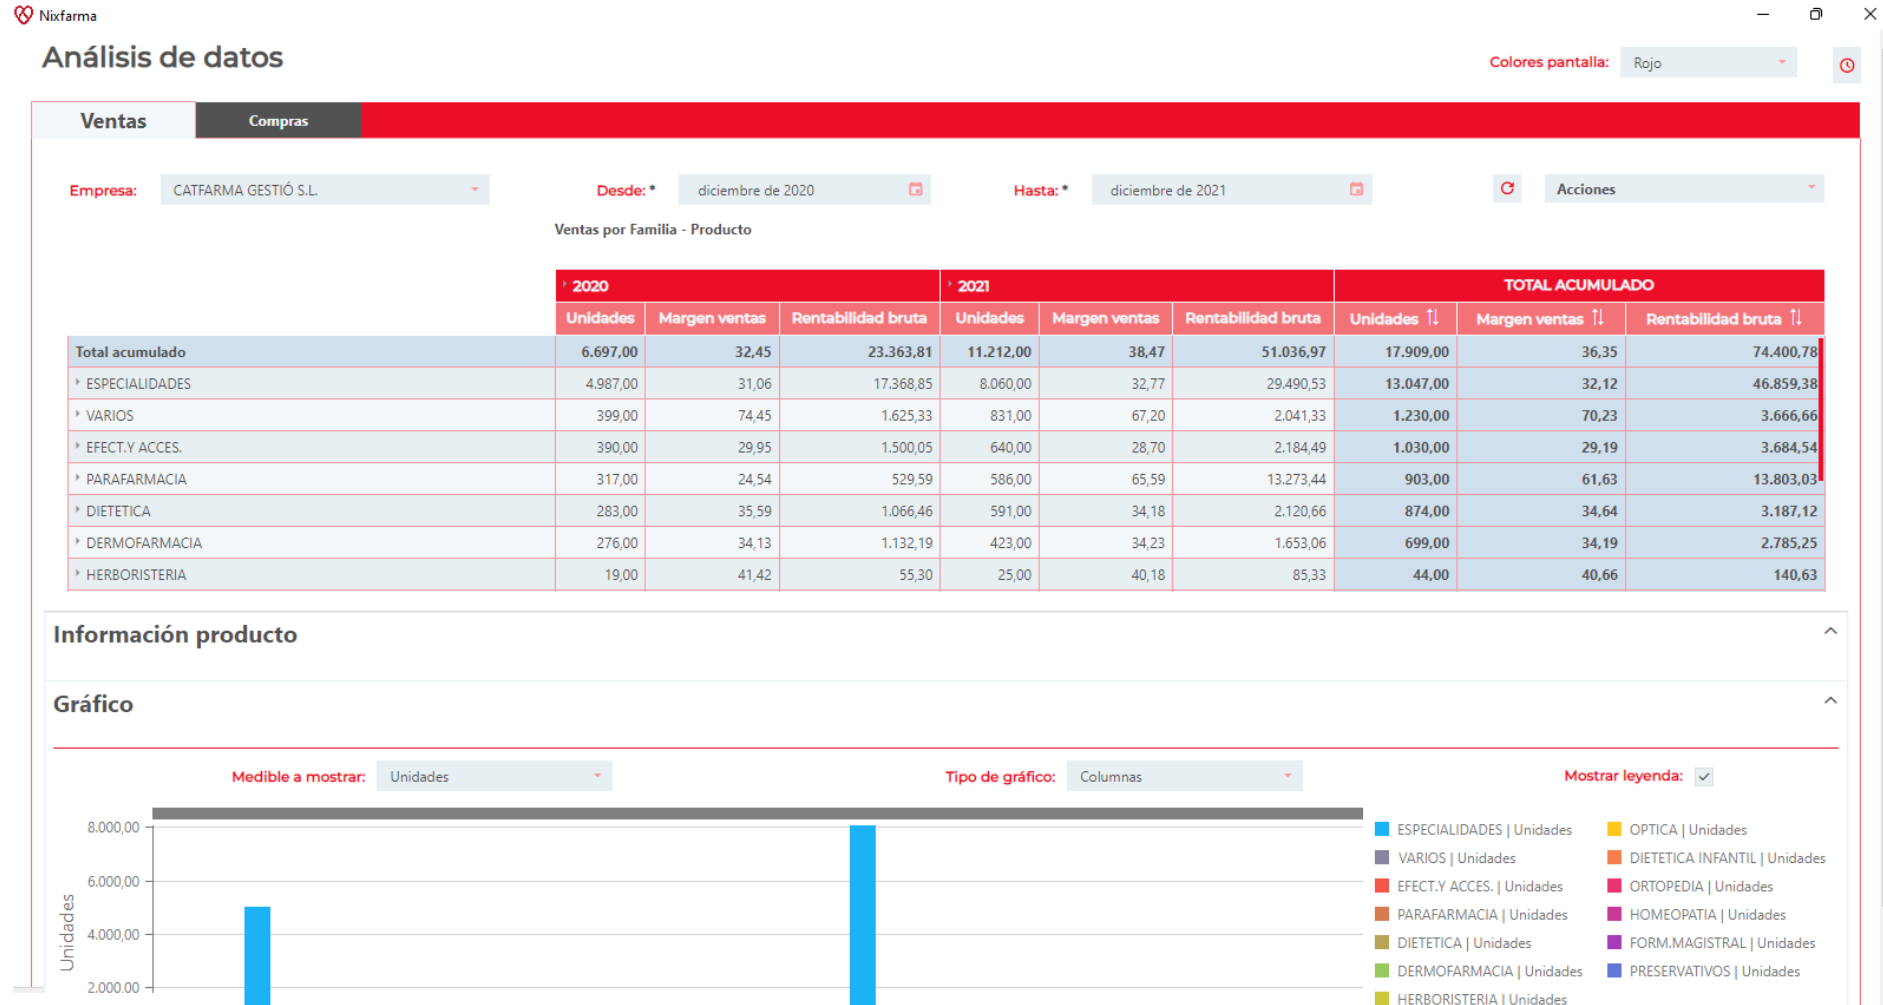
Nixfarma

Análisis de datos

Colores pantalla: Rojo

Ventas | Compras

Empresa: CATFARMA GESTIÓ S.L.

Desde: * diciembre de 2020

Hasta: * diciembre de 2021

Acciones

Ventas por Familia - Producto

| | 2020 | | | 2021 | | | TOTAL ACUMULADO | | |
|---|---|---|---|---|---|---|---|---|---|
| | Unidades | Margen ventas | Rentabilidad bruta | Unidades | Margen ventas | Rentabilidad bruta | Unidades | Margen ventas | Rentabilidad bruta |
| Total acumulado | 6.697,00 | 32,45 | 23.363,81 | 11.212,00 | 38,47 | 51.036,97 | 17.909,00 | 36,35 | 74.400,78 |
| ESPECIALIDADES | 4.987,00 | 31,06 | 17.368,85 | 8.060,00 | 32,77 | 29.490,53 | 13.047,00 | 32,12 | 46.859,38 |
| VARIOS | 399,00 | 74,45 | 1.625,33 | 831,00 | 67,20 | 2.041,33 | 1.230,00 | 70,23 | 3.666,66 |
| EFECT.Y ACCES. | 390,00 | 29,95 | 1.500,05 | 640,00 | 28,70 | 2.184,49 | 1.030,00 | 29,19 | 3.684,54 |
| PARAFARMACIA | 317,00 | 24,54 | 529,59 | 586,00 | 65,59 | 13.273,44 | 903,00 | 61,63 | 13.803,03 |
| DIETETICA | 283,00 | 35,59 | 1.066,46 | 591,00 | 34,18 | 2.120,66 | 874,00 | 34,64 | 3.187,12 |
| DERMOFARMACIA | 276,00 | 34,13 | 1.132,19 | 423,00 | 34,23 | 1.653,06 | 699,00 | 34,19 | 2.785,25 |
| HERBORISTERIA | 19,00 | 41,42 | 55,30 | 25,00 | 40,18 | 85,33 | 44,00 | 40,66 | 140,63 |

Información producto

Gráfico

Medible a mostrar: Unidades

Tipo de gráfico: Columnas

Mostrar leyenda:

8.000,00
6.000,00
4.000,00
2.000,00
Unidades

ESPECIALIDADES | Unidades
VARIOS | Unidades
EFECT.Y ACCES. | Unidades
PARAFARMACIA | Unidades
DIETETICA | Unidades
DERMOFARMACIA | Unidades
HERBORISTERIA | Unidades
OPTICA | Unidades
DIETETICA INFANTIL | Unidades
ORTOPEDIA | Unidades
HOMEOPATIA | Unidades
FORM.MAGISTRAL | Unidades
PRESERVATIVOS | Unidades